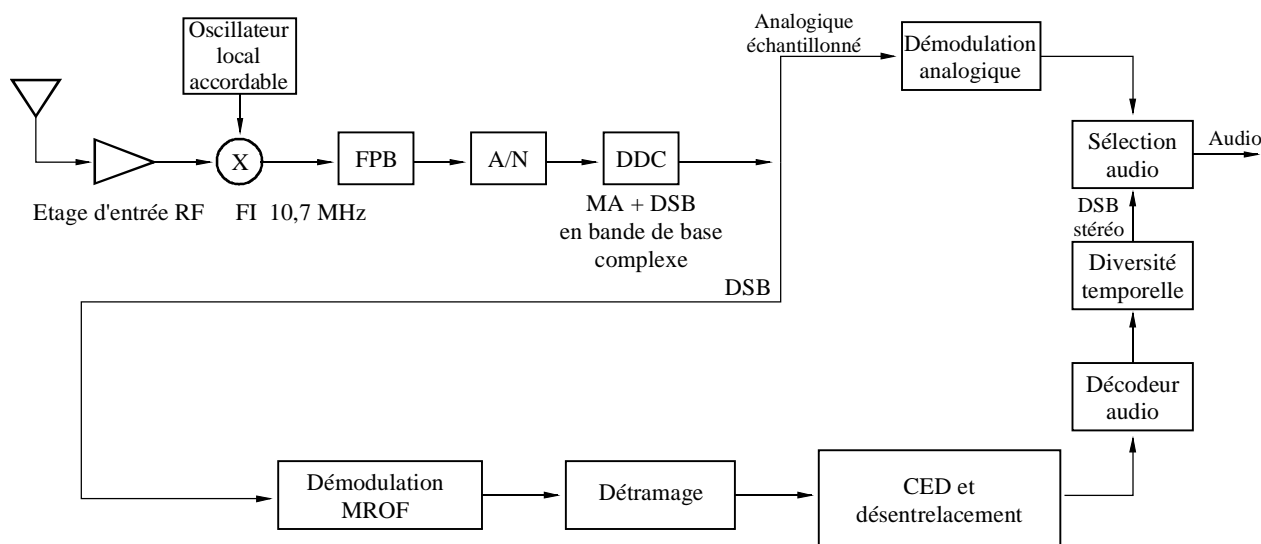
Oscillateur local accordable

X

FPB

A/N

DDC

Etage d'entrée RF

FI 10,7 MHz

MA + DSB en bande de base complexe

Analogique échantillonné

Démodulation analogique

Sélection audio

Audio

DSB stéréo

Diversité temporelle

Décodeur audio

DSB

Démodulation MROF

Détramage

CED et désentrelacement